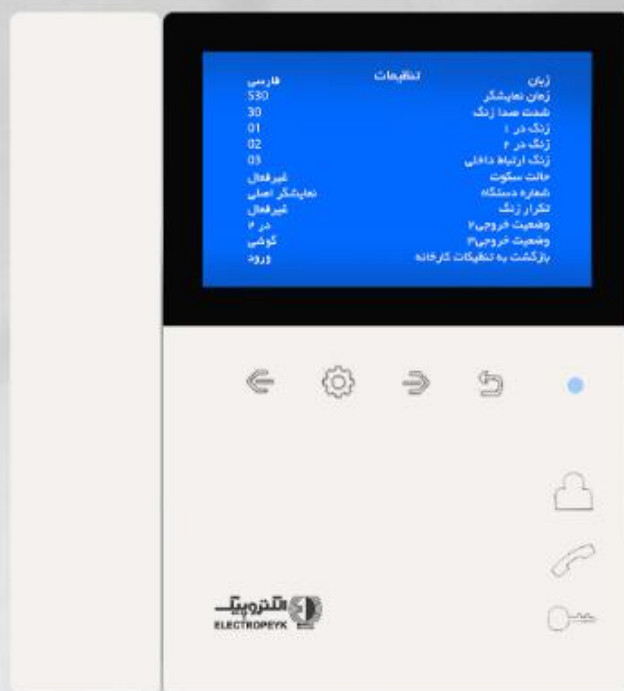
تنظیمات

| | |
|---|---|
| زبان | فارسی |
| زمان نمایشگر | 530 |
| شدت صدا زنگ | 30 |
| زنگ در ۱ | 01 |
| زنگ در ۲ | 02 |
| زنگ ارتباط داخلی | 03 |
| حالت سکوت | غیرفعال |
| شماره دستگاه | نمایشگر اصلی |
| تکرار زنگ | غیرفعال |
| وضعیت خروجی۲ | در ۲ |
| وضعیت خروجی۳ | گوشی |
| بازگشت به تنظیمات کارخانه | ورود |

الکتروپیک
ELECTROPEYK